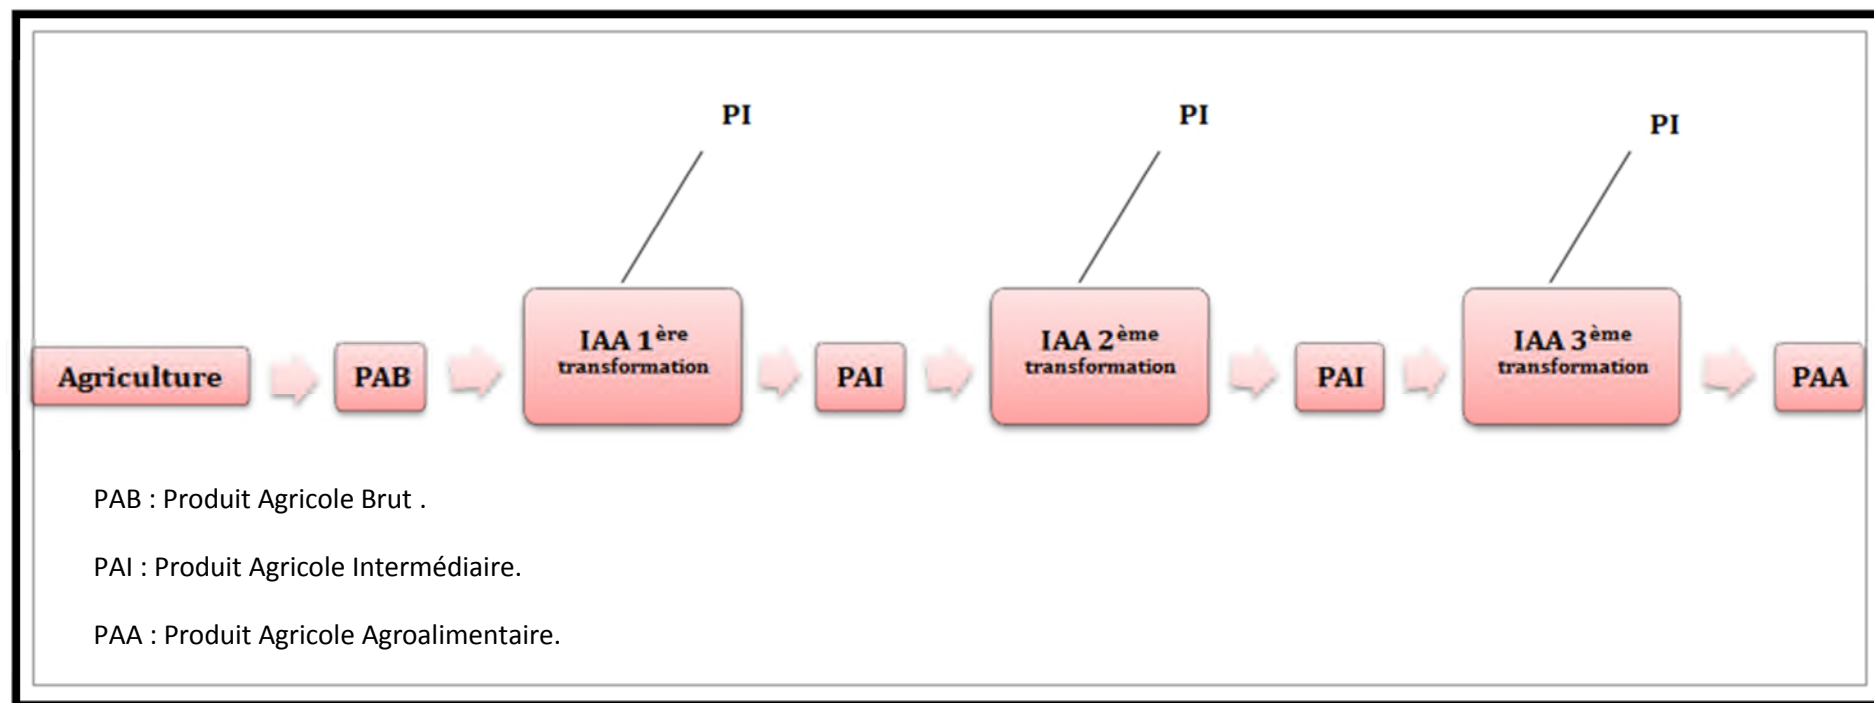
PI

PI

PI

Agriculture

PAB

IAA 1$^{ère}$ transformation

PAI

IAA 2$^{ème}$ transformation

PAI

IAA 3$^{ème}$ transformation

PAA

PAB : Produit Agricole Brut .

PAI : Produit Agricole Intermédiaire.

PAA : Produit Agricole Agroalimentaire.